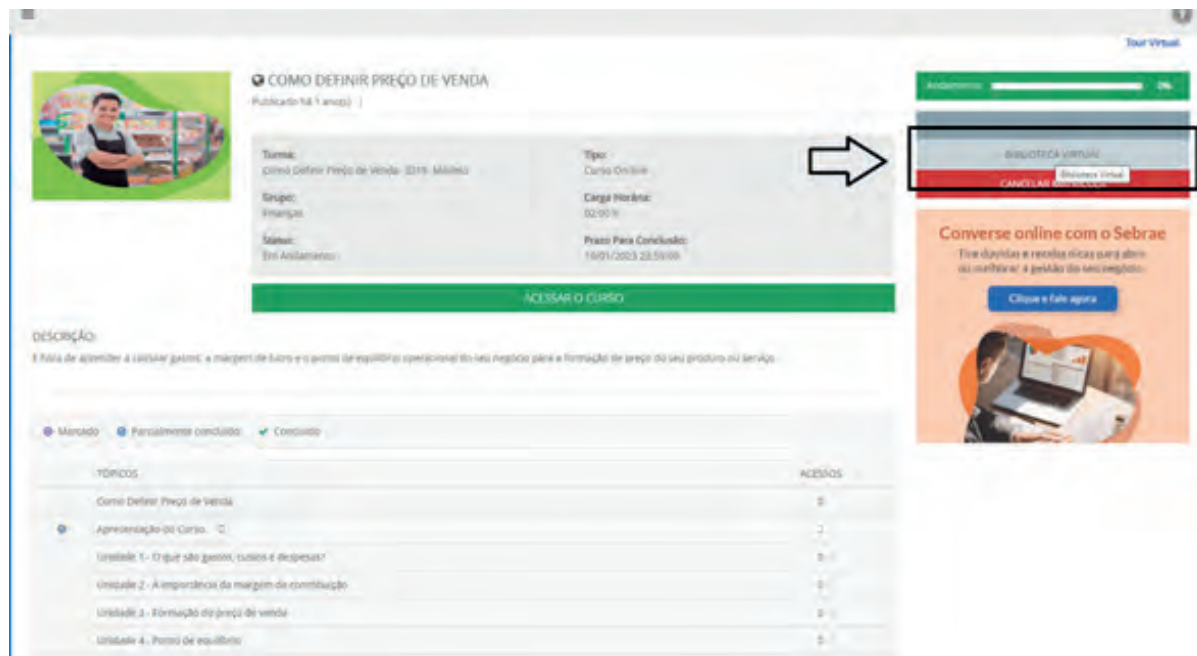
Tour Virtual

COMO DEFINIR PREÇO DE VENDA
Publicado há 1 ano(s) |

Turma:
Como Definir Preço de Venda - EDN - Mólulo

Tipo:
Curso Online

Grupo:
Finanças

Carga Horária:
02:00 h

Status:
Em Andamento

Prazo Para Conclusão:
16/01/2023 23:59:00

ACESSAR O CURSO

Andamento: 0%

BIBLIOTECA VIRTUAL
Biblioteca Virtual
CANCELAR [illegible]

Converse online com o Sebrae
Tire dúvidas e receba dicas para abrir ou melhorar a gestão do seu negócio.
Clique e fale agora

DESCRIÇÃO:
É hora de aprender a calcular gastos, a margem de lucro e o ponto de equilíbrio operacional do seu negócio para a formação de preço do seu produto ou serviço.

Marcado   Parcialmente concluído   Concluído

| | TÓPICOS | ACESSOS |
|---|---|---|
| | Como Definir Preço de Venda | 0 |
| | Apresentação do Curso | 2 |
| | Unidade 1 - O que são gastos, custos e despesas? | 0 |
| | Unidade 2 - A importância da margem de contribuição | 0 |
| | Unidade 3 - Formação do preço de venda | 0 |
| | Unidade 4 - Ponto de equilíbrio | 0 |